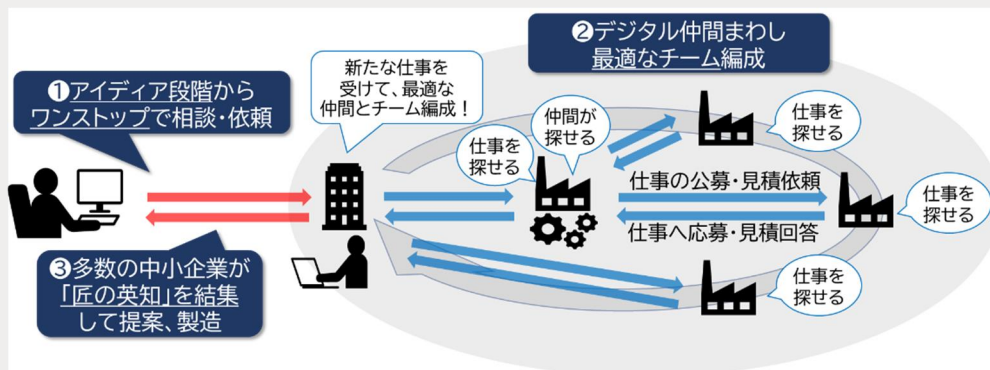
❶アイディア段階から
ワンストップで相談・依頼

新たな仕事を
受けて、最適な
仲間とチーム編成！

❷デジタル仲間まわし
最適なチーム編成

仲間が
探せる

仕事を
探せる

仕事を
探せる

仕事の公募・見積依頼

仕事へ応募・見積回答

仕事を
探せる

仕事を
探せる

❸多数の中小企業が
「匠の英知」を結集
して提案、製造